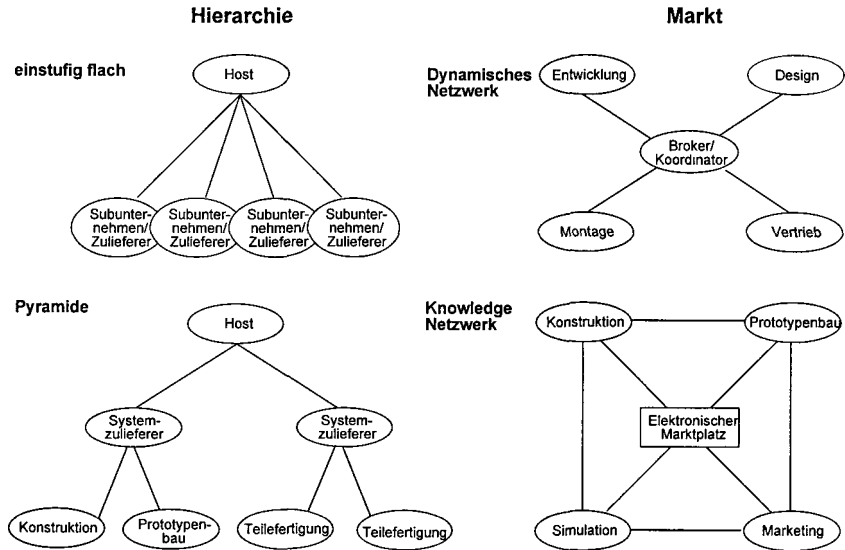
Hierarchie

Markt

einstufig flach

Host

Subunternehmen/ Zulieferer

Subunternehmen/ Zulieferer

Subunternehmen/ Zulieferer

Subunternehmen/ Zulieferer

Dynamisches Netzwerk

Entwicklung

Design

Broker/ Koordinator

Montage

Vertrieb

Pyramide

Host

Systemzulieferer

Systemzulieferer

Konstruktion

Prototypenbau

Teilefertigung

Teilefertigung

Knowledge Netzwerk

Konstruktion

Prototypenbau

Elektronischer Marktplatz

Simulation

Marketing